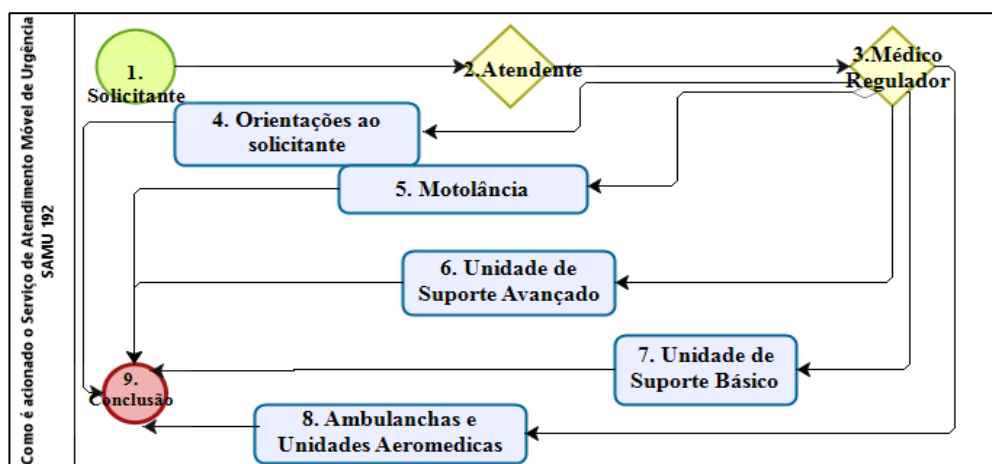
Como é acionado o Serviço de Atendimento Móvel de Urgência SAMU 192

1. Solicitante

2.Atendente

3.Médico Regulador

4. Orientações ao solicitante

5. Motolância

6. Unidade de Suporte Avançado

7. Unidade de Suporte Básico

8. Ambulanchas e Unidades Aeromedicas

9. Conclusão